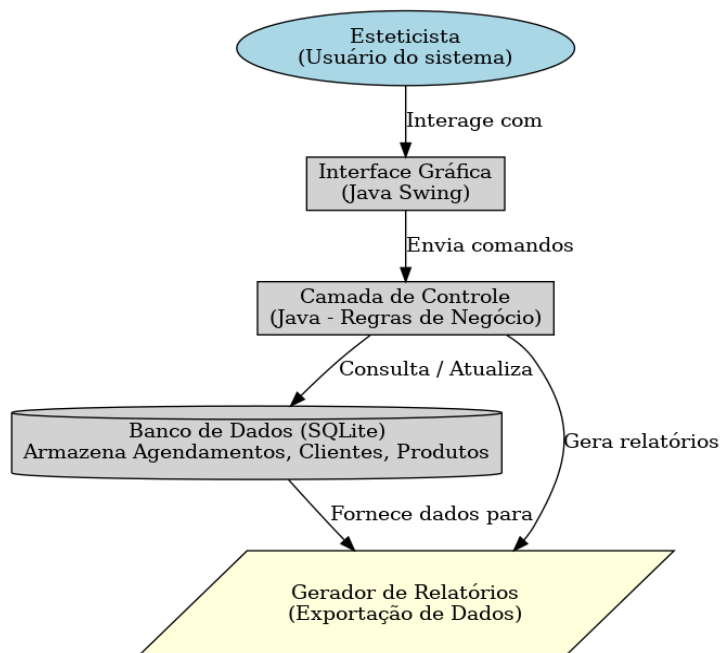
Esteticista
(Usuário do sistema)

Interage com

Interface Gráfica
(Java Swing)

Envia comandos

Camada de Controle
(Java - Regras de Negócio)

Consulta / Atualiza

Gera relatórios

Banco de Dados (SQLite)
Armazena Agendamentos, Clientes, Produtos

Fornece dados para

Gerador de Relatórios
(Exportação de Dados)